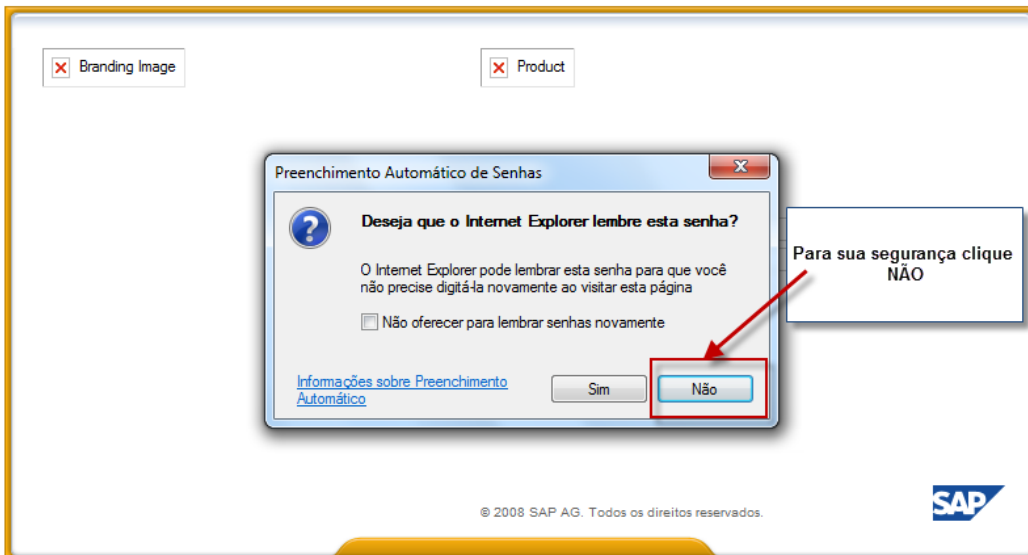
Branding Image

Product

Preenchimento Automático de Senhas

Deseja que o Internet Explorer lembre esta senha?

O Internet Explorer pode lembrar esta senha para que você não precise digitá-la novamente ao visitar esta página

Não oferecer para lembrar senhas novamente

Informações sobre Preenchimento Automático

Sim

Não

Para sua segurança clique NÃO

© 2008 SAP AG. Todos os direitos reservados.

SAP